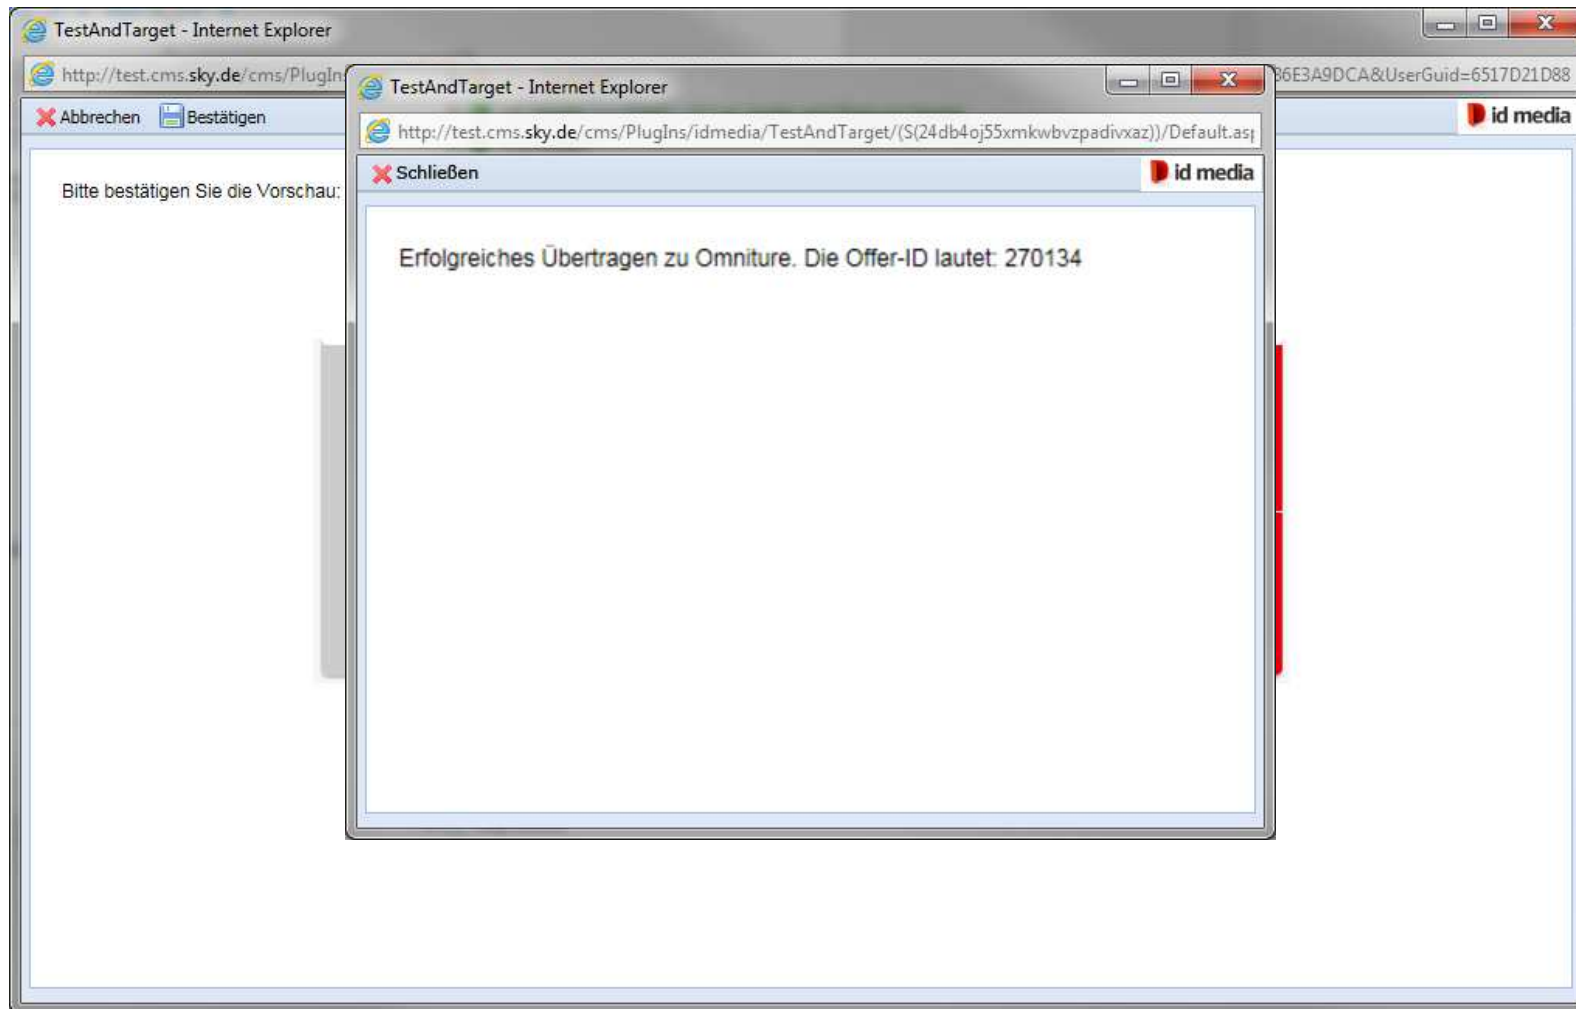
TestAndTarget - Internet Explorer

http://test.cms.sky.de/cms/PlugIn

36E3A9DCA&UserGuid=6517D21D88

Abbrechen Bestätigen

id media

Bitte bestätigen Sie die Vorschau:

TestAndTarget - Internet Explorer

http://test.cms.sky.de/cms/PlugIns/idmedia/TestAndTarget/(S(24db4oj55xmkwbvzpadivxaz))/Default.as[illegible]

Schließen

id media

Erfolgreiches Übertragen zu Omniture. Die Offer-ID lautet: 270134